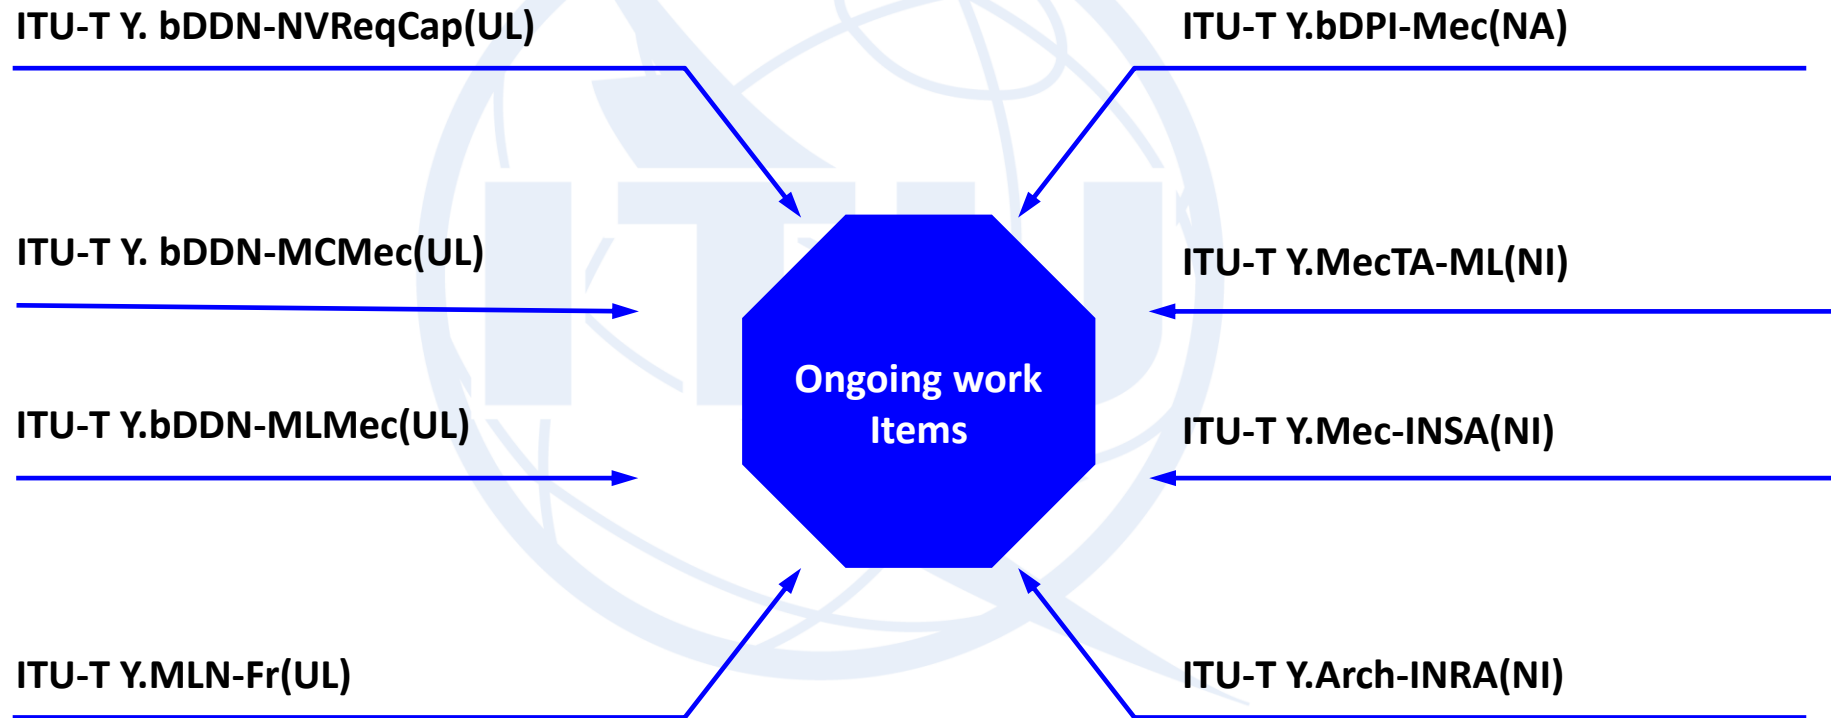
ITU-T Y. bDDN-NVReqCap(UL)

ITU-T Y.bDPI-Mec(NA)

ITU-T Y. bDDN-MCMec(UL)

ITU-T Y.MecTA-ML(NI)

Ongoing work Items

ITU-T Y.bDDN-MLMec(UL)

ITU-T Y.Mec-INSA(NI)

ITU-T Y.MLN-Fr(UL)

ITU-T Y.Arch-INRA(NI)